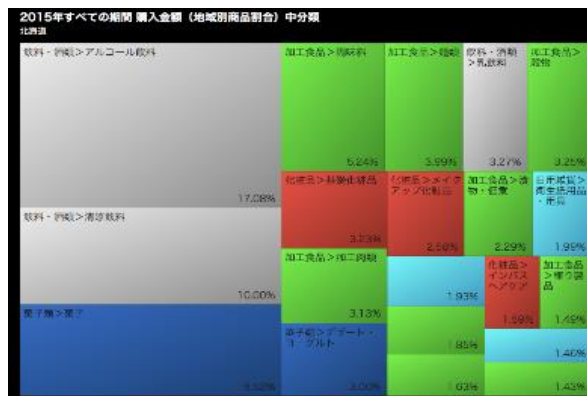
2015年すべての期間 購入金額（地域別商品割合）中分類
北海道

飲料・酒類>アルコール飲料
17.08%

飲料・酒類>清涼飲料
10.00%

菓子類>菓子
9.52%

加工食品>調味料
5.24%

加工食品>麺類
3.99%

飲料・酒類>乳飲料
3.27%

加工食品>惣菜
3.25%

化粧品>基礎化粧品
3.23%

化粧品>メイクアップ化粧品
2.56%

加工食品>漬物・佃煮
2.29%

日用雑貨>衛生紙用品・生理
1.99%

加工食品>加工肉類
3.13%

1.93%

化粧品>インバスヘアケア
1.59%

加工食品>練り製品
1.49%

菓子類>デザート・ヨーグルト
3.00%

1.85%

1.46%

1.63%

1.43%